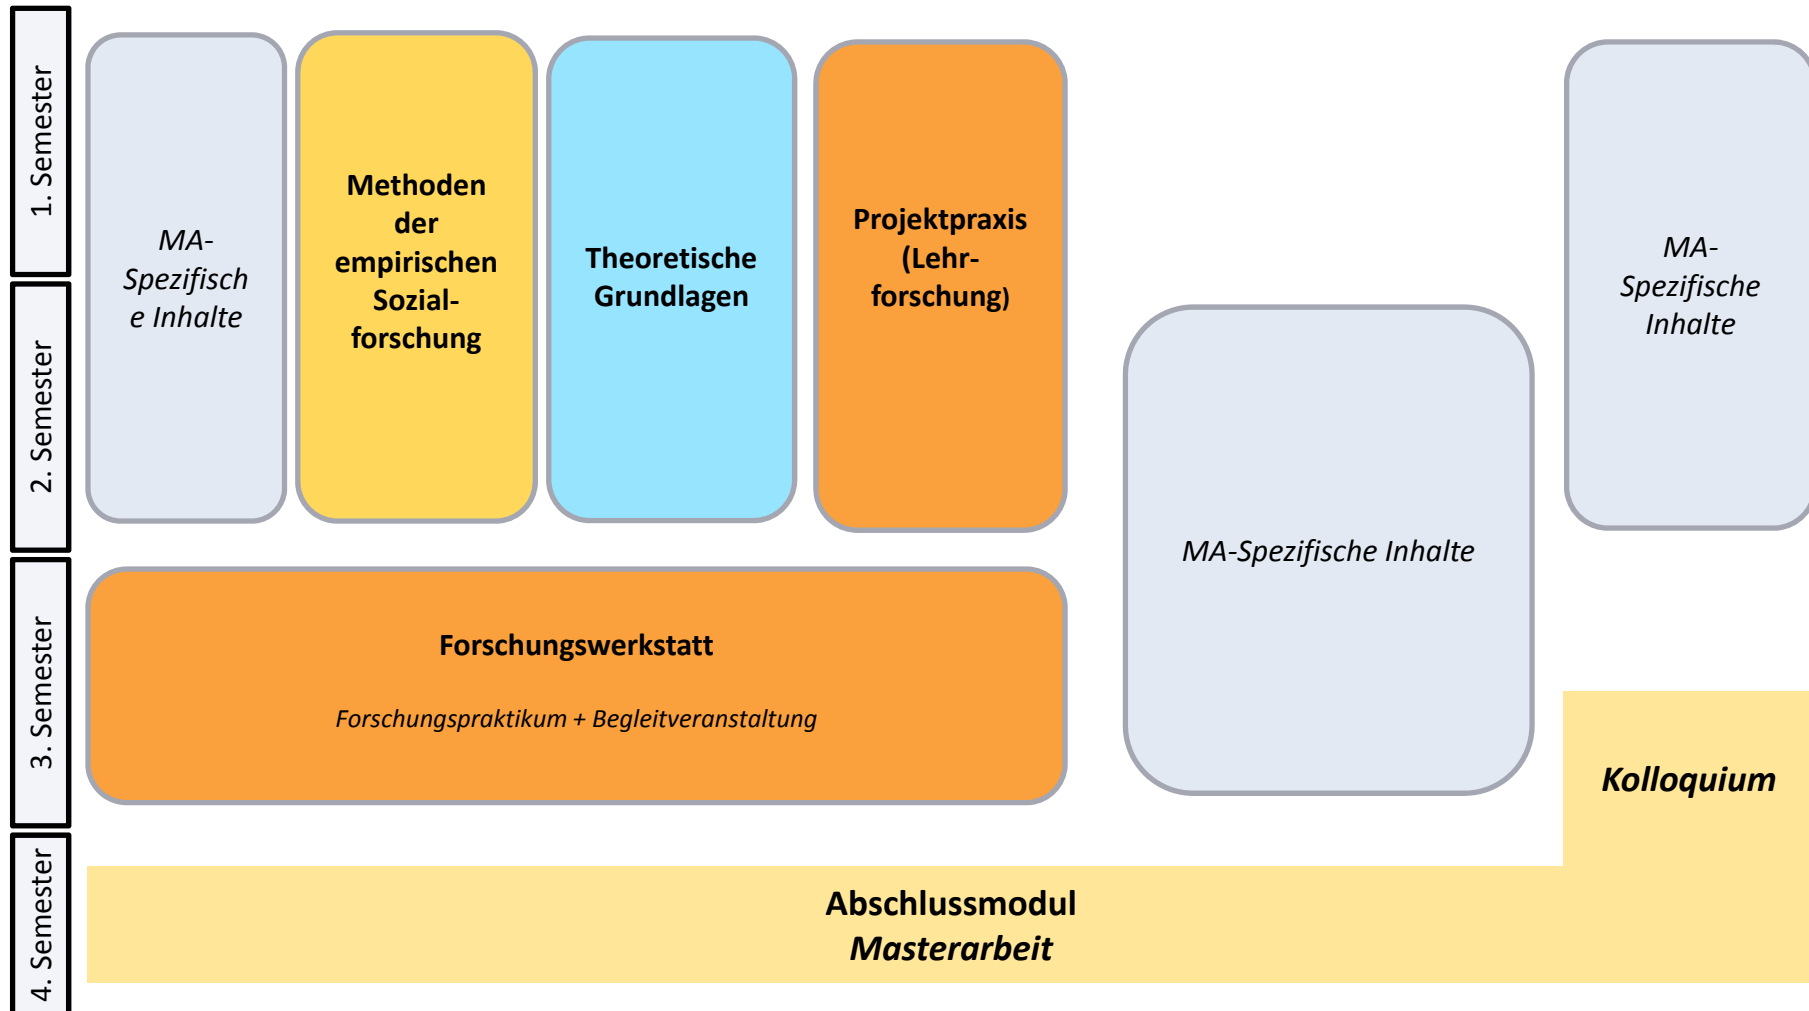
1. Semester

2. Semester

3. Semester

4. Semester

MA-Spezifische Inhalte

Methoden der empirischen Sozialforschung

Theoretische Grundlagen

Projektpraxis (Lehrforschung)

MA-Spezifische Inhalte

MA-Spezifische Inhalte

Forschungswerkstatt

Forschungspraktikum + Begleitveranstaltung

Kolloquium

Abschlussmodul
Masterarbeit